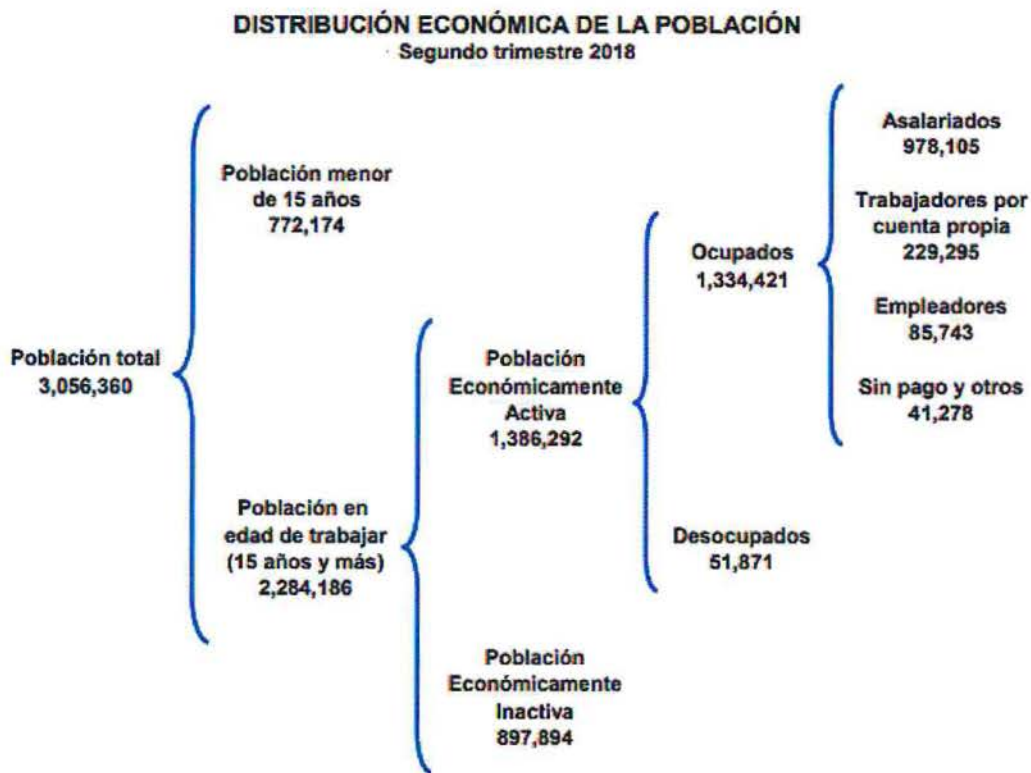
DISTRIBUCIÓN ECONÓMICA DE LA POBLACIÓN
Segundo trimestre 2018

Población total
3,056,360

Población menor de 15 años
772,174

Población en edad de trabajar (15 años y más)
2,284,186

Población Económicamente Activa
1,386,292

Población Económicamente Inactiva
897,894

Ocupados
1,334,421

Desocupados
51,871

Asalariados
978,105

Trabajadores por cuenta propia
229,295

Empleadores
85,743

Sin pago y otros
41,278